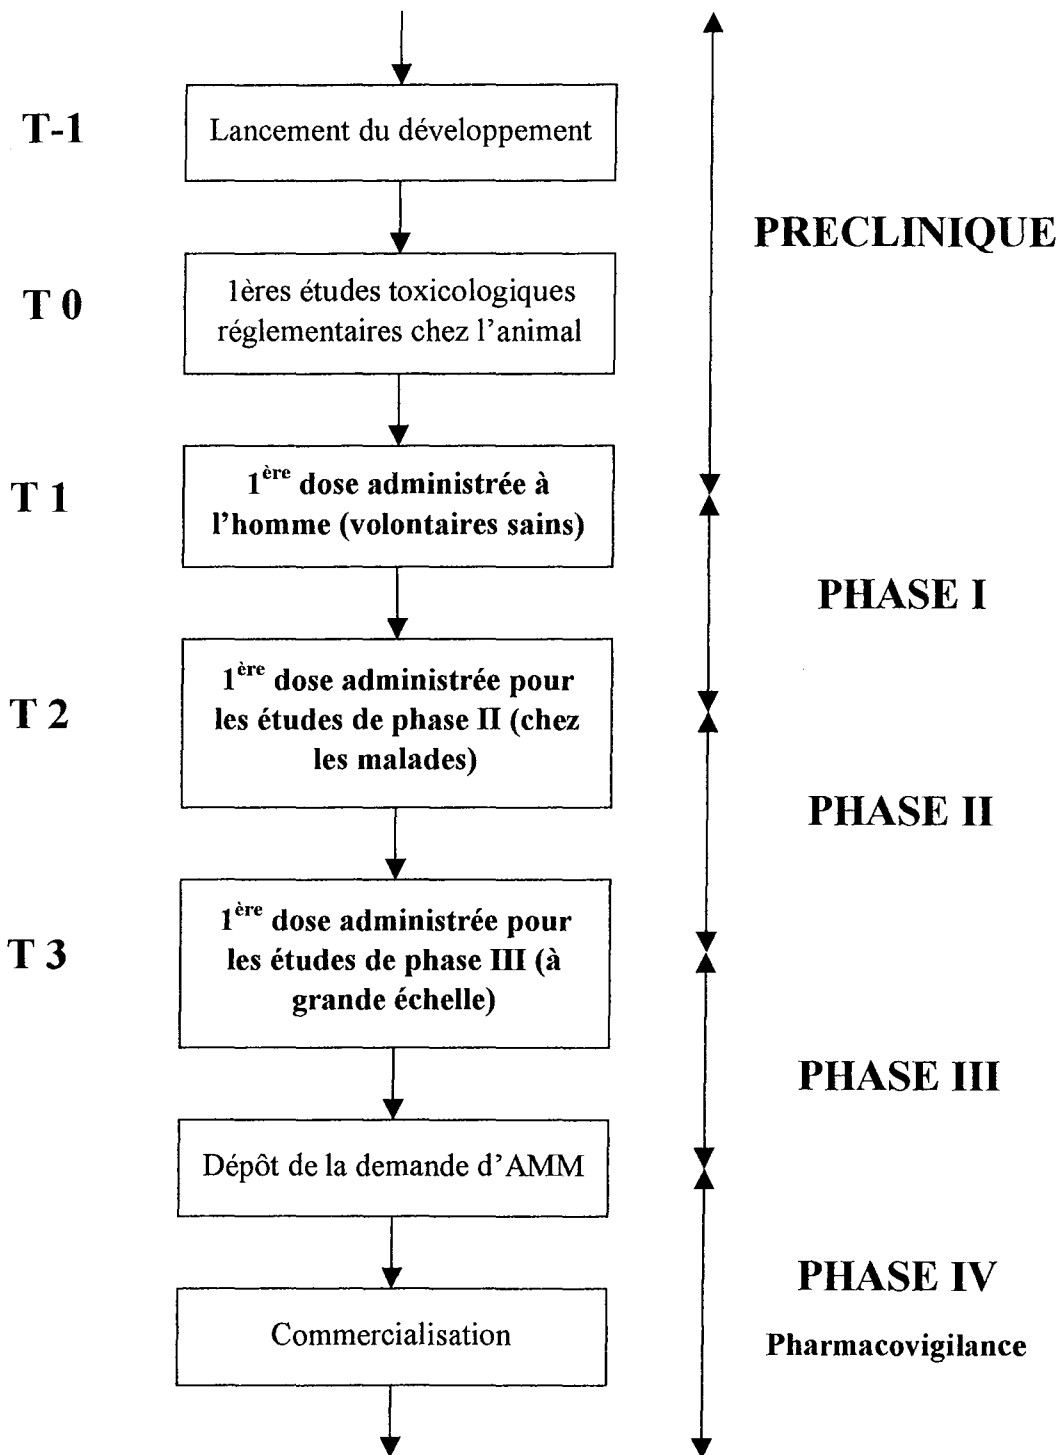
T-1

Lancement du développement

PRECLINIQUE

T 0

1ères études toxicologiques réglementaires chez l'animal

T 1

1$^{ère}$ dose administrée à l'homme (volontaires sains)

PHASE I

T 2

1$^{ère}$ dose administrée pour les études de phase II (chez les malades)

PHASE II

T 3

1$^{ère}$ dose administrée pour les études de phase III (à grande échelle)

PHASE III

Dépôt de la demande d'AMM

PHASE IV

Commercialisation

Pharmacovigilance